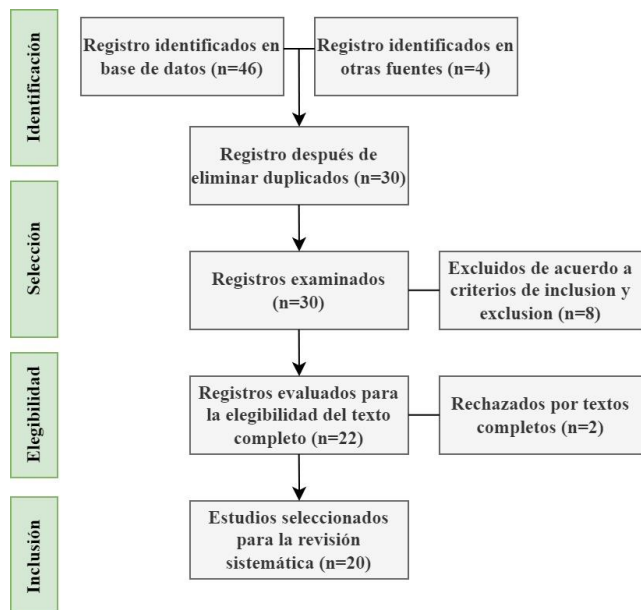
Identificación

Registro identificados en base de datos (n=46)

Registro identificados en otras fuentes (n=4)

Registro después de eliminar duplicados (n=30)

Selección

Registros examinados (n=30)

Excluidos de acuerdo a criterios de inclusion y exclusion (n=8)

Elegibilidad

Registros evaluados para la elegibilidad del texto completo (n=22)

Rechazados por textos completos (n=2)

Inclusión

Estudios seleccionados para la revisión sistemática (n=20)